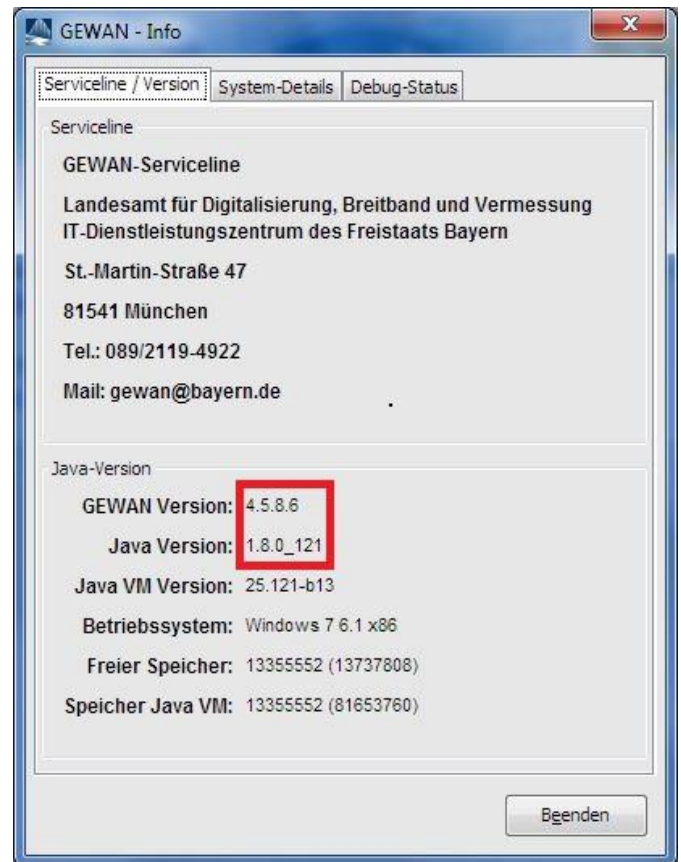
GEWAN - Info

Serviceline / Version | System-Details | Debug-Status

Serviceline

GEWAN-Serviceline

Landesamt für Digitalisierung, Breitband und Vermessung
IT-Dienstleistungszentrum des Freistaats Bayern

St.-Martin-Straße 47

81541 München

Tel.: 089/2119-4922

Mail: gewan@bayern.de

Java-Version

GEWAN Version: 4.5.8.6

Java Version: 1.8.0_121

Java VM Version: 25.121-b13

Betriebssystem: Windows 7 6.1 x86

Freier Speicher: 13355552 (13737808)

Speicher Java VM: 13355552 (81653760)

Beenden